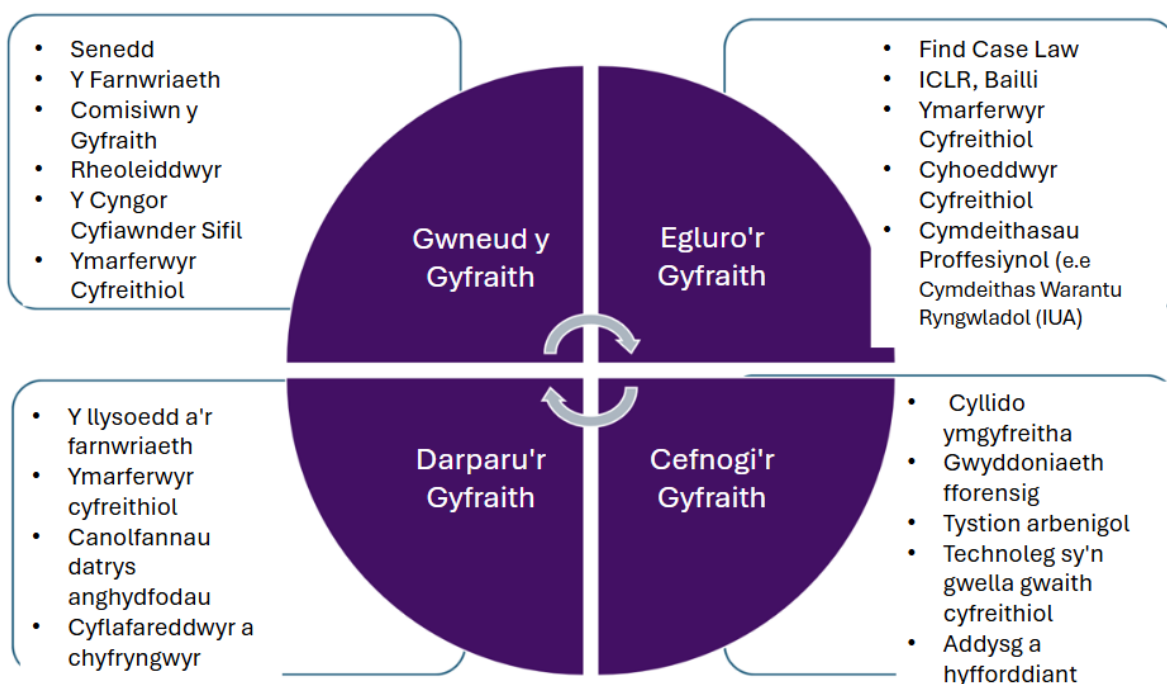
- Senedd
- Y Farnwriaeth
- Comisiwn y Gyfraith
- Rheoleiddwyr
- Y Cyngor Cyfiawnder Sifil
- Ymarferwyr Cyfreithiol

Gwneud y Gyfraith

Egluro'r Gyfraith

- Find Case Law
- ICLR, Bailli
- Ymarferwyr Cyfreithiol
- Cyhoeddwyr Cyfreithiol
- Cymdeithasau Proffesiynol (e.e Cymdeithas Warantu Ryngwladol (IUA)

- Y llysoedd a'r farnwriaeth
- Ymarferwyr cyfreithiol
- Canolfannau datrys anghydfodau
- Cyflafareddwyr a chyfryngwyr

Darparu'r Gyfraith

Cefnogi'r Gyfraith

- Cyllido ymgyfreitha
- Gwyddoniaeth fforensig
- Tystion arbenigol
- Technoleg sy'n gwella gwaith cyfreithiol
- Addysg a hyfforddiant